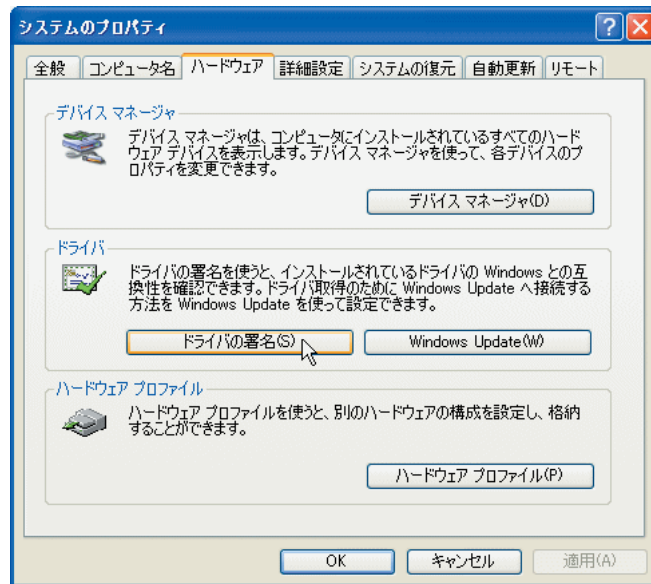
システムのプロパティ

全般 | コンピュータ名 | ハードウェア | 詳細設定 | システムの復元 | 自動更新 | リモート

デバイス マネージャ

デバイス マネージャは、コンピュータにインストールされているすべてのハードウェア デバイスを表示します。デバイス マネージャを使って、各デバイスのプロパティを変更できます。

デバイス マネージャ(D)

ドライバ

ドライバの署名を使うと、インストールされているドライバの Windows との互換性を確認できます。ドライバ取得のために Windows Update へ接続する方法を Windows Update を使って設定できます。

ドライバの署名(S)

Windows Update(W)

ハードウェア プロファイル

ハードウェア プロファイルを使うと、別のハードウェアの構成を設定し、格納することができます。

ハードウェア プロファイル(P)

OK

キャンセル

適用(A)